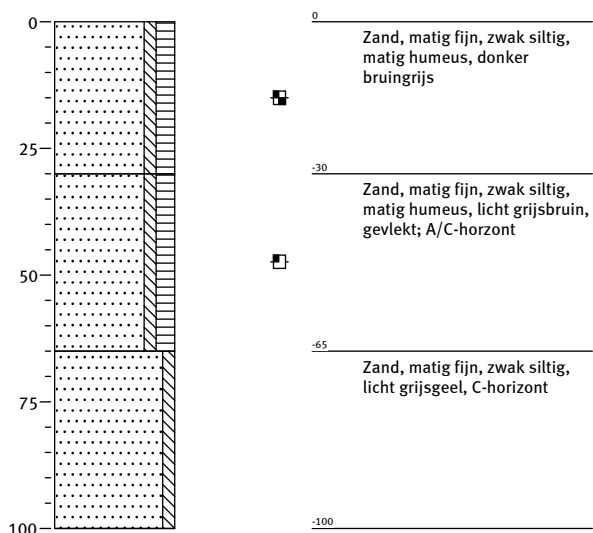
0
25
50
75
100

0
Zand, matig fijn, zwak siltig, matig humeus, donker bruingrijs

-30
Zand, matig fijn, zwak siltig, matig humeus, licht grijsbruin, gevlekt; A/C-horzont

-65
Zand, matig fijn, zwak siltig, licht grijsgeel, C-horizont

-100